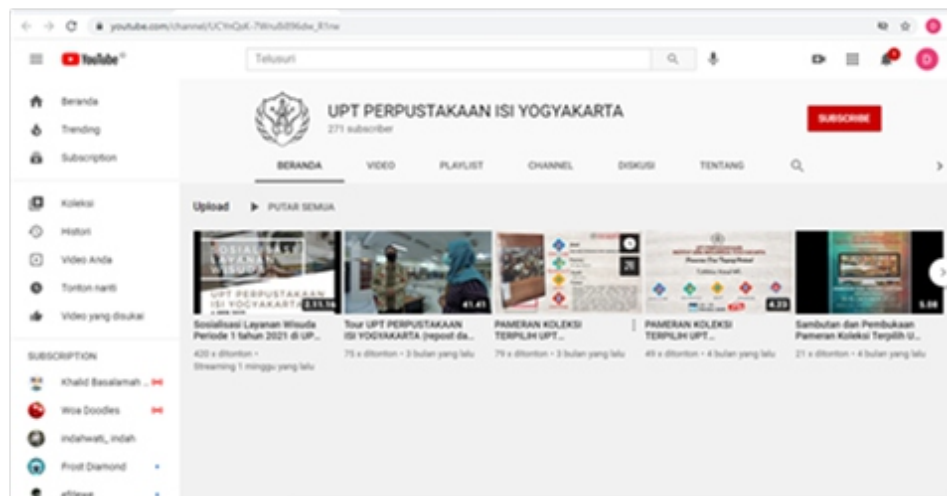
youtube.com/channel/UCYnQsK-7Wru8i8f6dw_R1rw

YouTube

Telusuri

Beranda
Trending
Subscription

Koleksi
Histori
Video Anda
Tonton nanti
Video yang disukai

SUBSCRIPTION
Khalid Basalamah ...
Woa Doodles
indahwati_indah
Frost Diamond
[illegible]

UPT PERPUSTAKAAN ISI YOGYAKARTA
271 subscriber

SUBSCRIBE

BERANDA VIDEO PLAYLIST CHANNEL DISKUSI TENTANG

Upload ▶ PUTAR SEMUA

SOSIALISASI LAYANAN WISUDA
UPT PERPUSTAKAAN ISI YOGYAKARTA
11:16
Sosialisasi Layanan Wisuda Periode 1 tahun 2021 di UP...
420 x ditonton •
Streaming 1 minggu yang lalu

41:41
Tour UPT PERPUSTAKAAN ISI YOGYAKARTA (repost da...
75 x ditonton • 3 bulan yang lalu

26
PAMERAN KOLEKSI TERPILIH UPT...
79 x ditonton • 3 bulan yang lalu

4:23
PAMERAN KOLEKSI TERPILIH UPT...
49 x ditonton • 4 bulan yang lalu

5:08
Sambutan dan Pembukaan Pameran Koleksi Terpilih U...
21 x ditonton • 4 bulan yang lalu